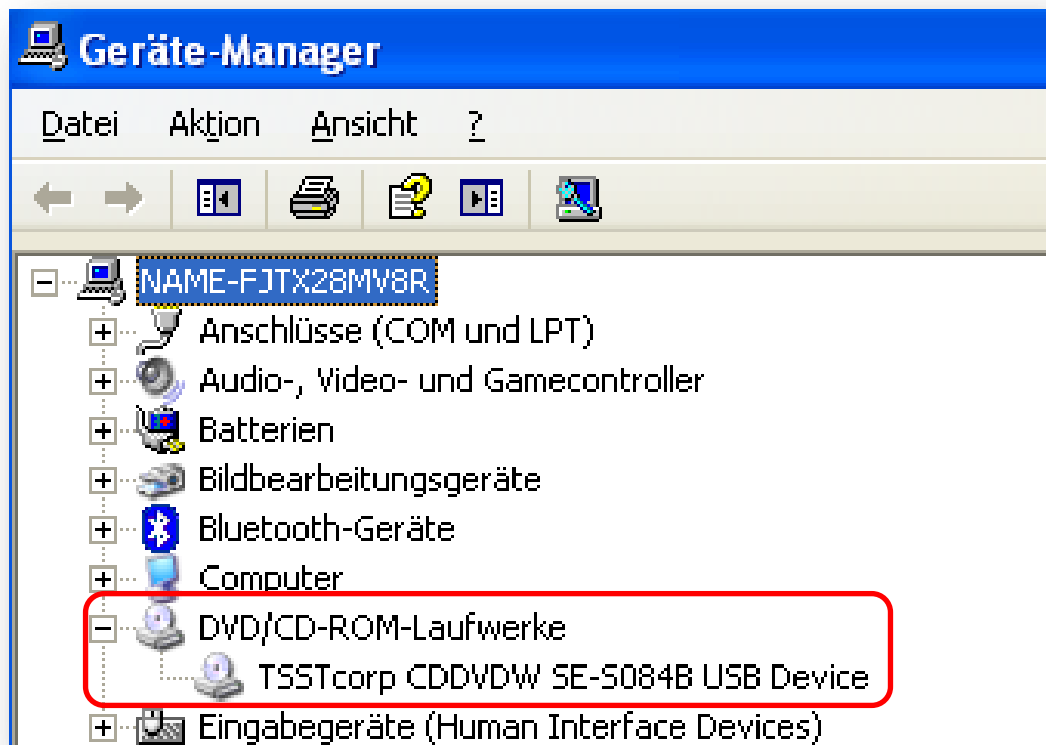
Geräte-Manager

Datei Aktion Ansicht ?

NAME-FJTX28MV8R
Anschlüsse (COM und LPT)
Audio-, Video- und Gamecontroller
Batterien
Bildbearbeitungsgeräte
Bluetooth-Geräte
Computer
DVD/CD-ROM-Laufwerke
TSSTcorp CDDVDW SE-S084B USB Device
Eingabegeräte (Human Interface Devices)